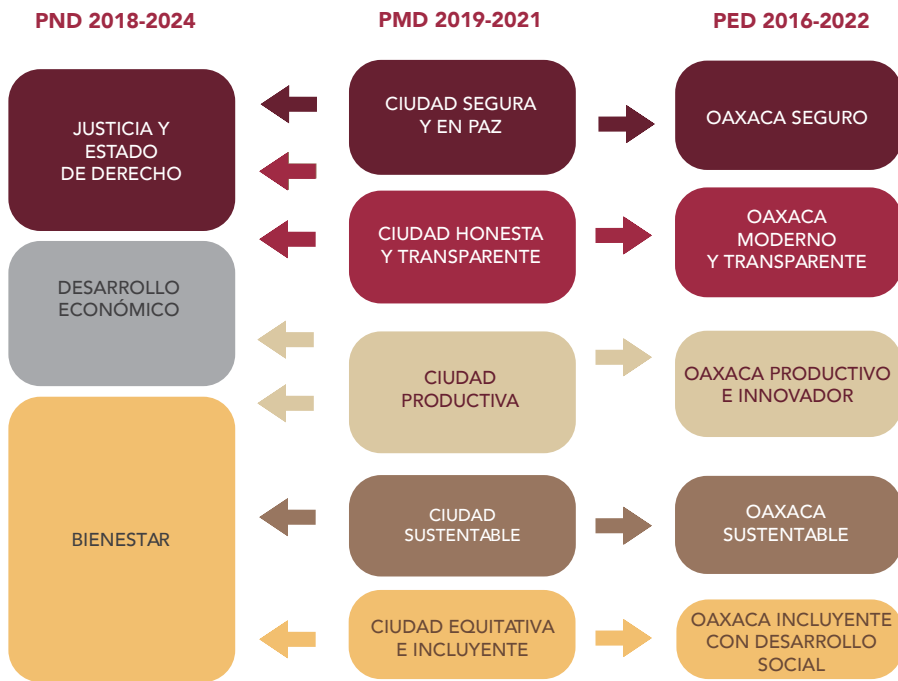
PND 2018-2024

PMD 2019-2021

PED 2016-2022

JUSTICIA Y ESTADO DE DERECHO

DESARROLLO ECONÓMICO

BIENESTAR

CIUDAD SEGURA Y EN PAZ

CIUDAD HONESTA Y TRANSPARENTE

CIUDAD PRODUCTIVA

CIUDAD SUSTENTABLE

CIUDAD EQUITATIVA E INCLUYENTE

OAXACA SEGURO

OAXACA MODERNO Y TRANSPARENTE

OAXACA PRODUCTIVO E INNOVADOR

OAXACA SUSTENTABLE

OAXACA INCLUYENTE CON DESARROLLO SOCIAL